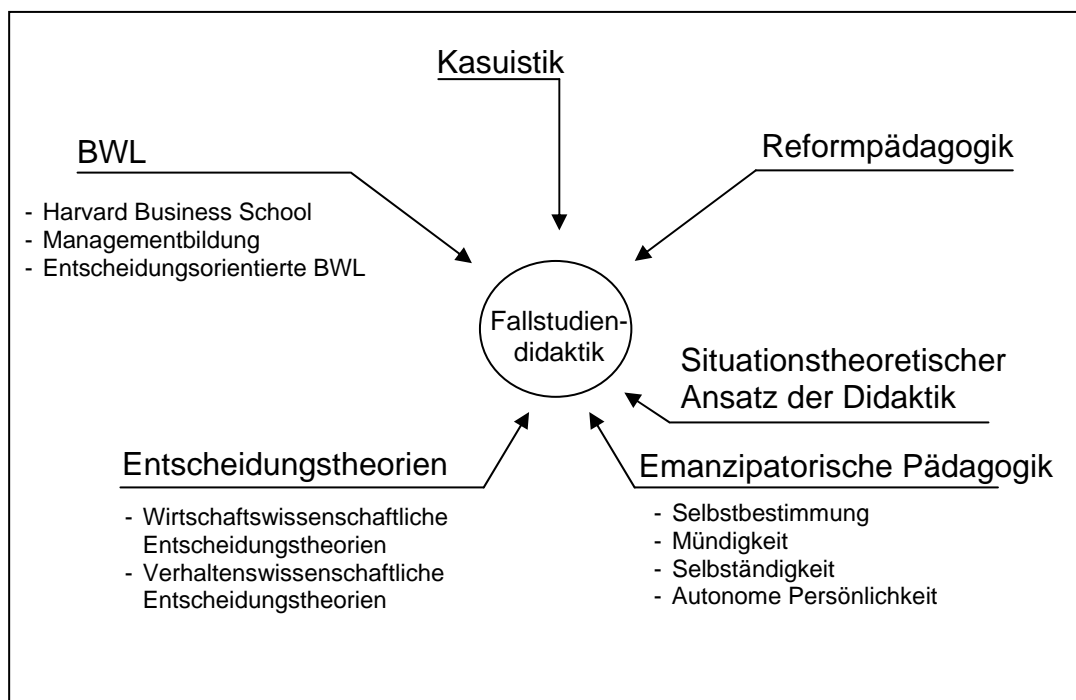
Kasuistik

BWL

- Harvard Business School
- Managementbildung
- Entscheidungsorientierte BWL

Reformpädagogik

Fallstudiendidaktik

Situationstheoretischer Ansatz der Didaktik

Entscheidungstheorien

- Wirtschaftswissenschaftliche Entscheidungstheorien
- Verhaltenswissenschaftliche Entscheidungstheorien

Emanzipatorische Pädagogik

- Selbstbestimmung
- Mündigkeit
- Selbständigkeit
- Autonome Persönlichkeit